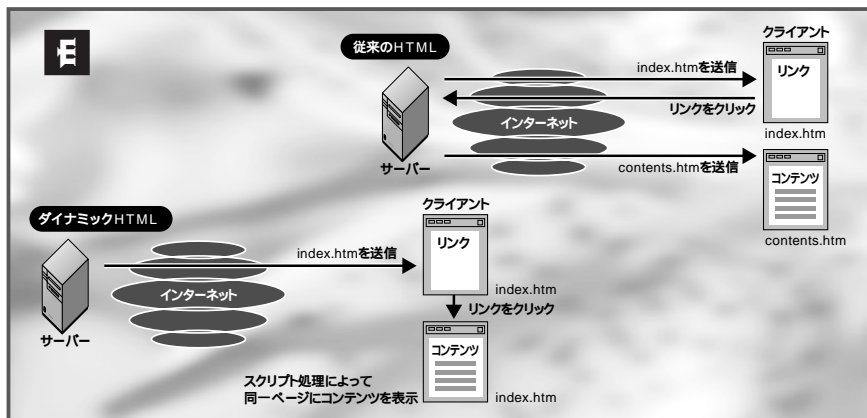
E

従来のHTML

index.htmを送信

リンクをクリック

インターネット

サーバー

contents.htmを送信

クライアント

リンク

index.htm

コンテンツ

contents.htm

ダイナミックHTML

インターネット

サーバー

index.htmを送信

クライアント

リンク

index.htm

リンクをクリック

コンテンツ

スクリプト処理によって同一ページにコンテンツを表示

index.htm